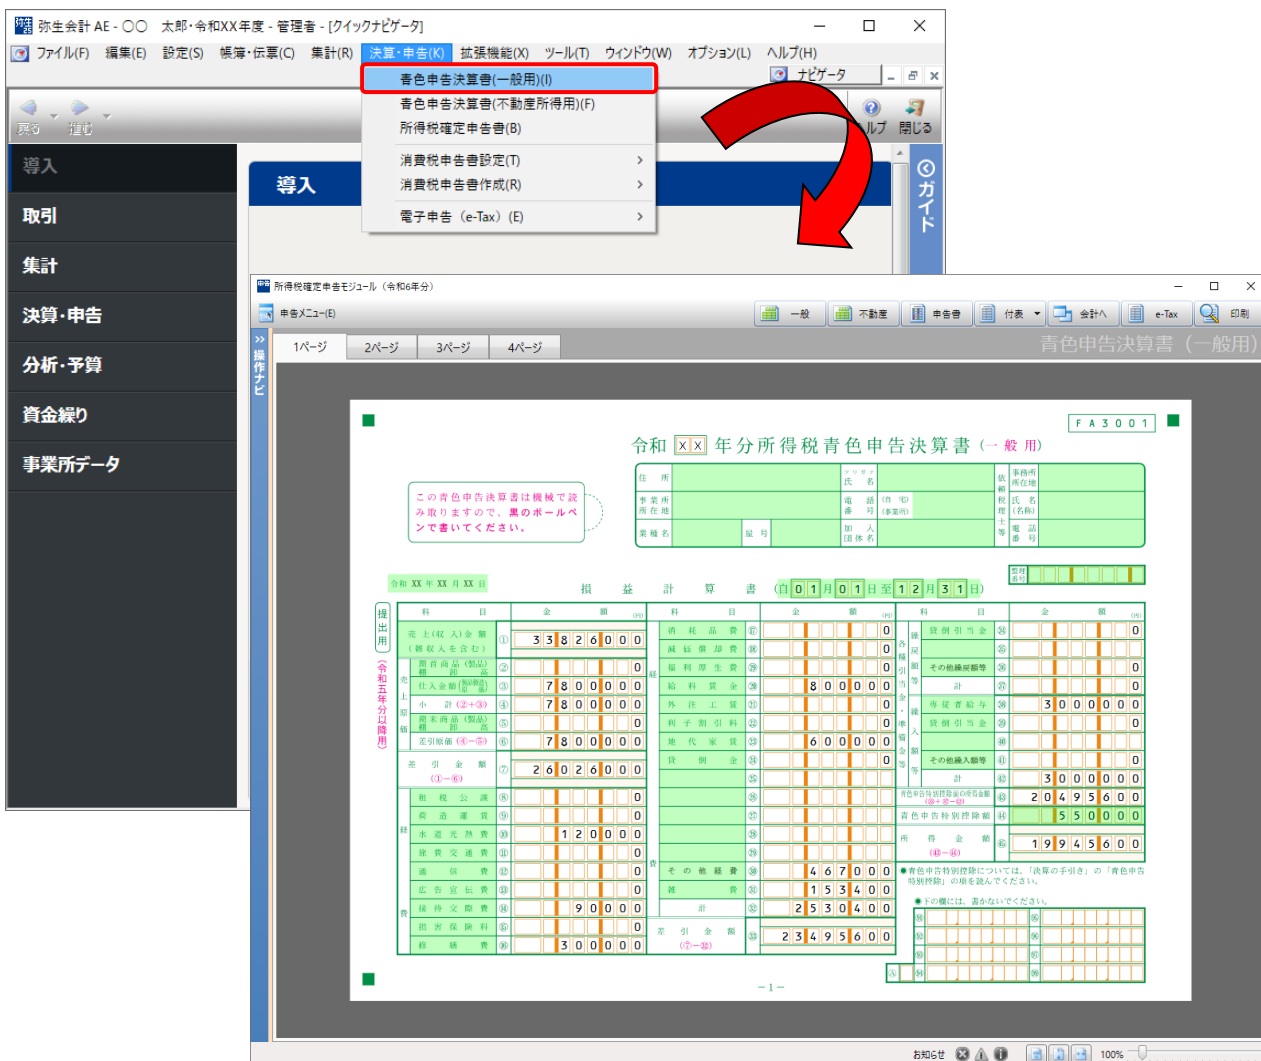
弥生会計 AE - ○○ 太郎・令和XX年度 - 管理者 - [クイックナビゲータ]

ファイル(F) 編集(E) 設定(S) 帳簿・伝票(C) 集計(R) 決算・申告(K) 拡張機能(X) ツール(T) ウィンドウ(W) オプション(L) ヘルプ(H)

ナビゲータ

戻る 進む

ヘルプ 閉じる

青色申告決算書(一般用)(I)
青色申告決算書(不動産所得用)(F)
所得税確定申告書(B)
消費税申告書設定(T)
消費税申告書作成(R)
電子申告（e-Tax）(E)

導入
取引
集計
決算・申告
分析・予算
資金繰り
事業所データ

導入

ガイド

所得税確定申告モジュール（令和6年分）

申告メニュー(E)

一般 不動産 申告書 付表 会計へ e-Tax 印刷

操作ナビ

1ページ 2ページ 3ページ 4ページ

青色申告決算書（一般用）

F A 3 0 0 1

令和 XX 年分所得税青色申告決算書（一般用）

住所 フリガナ 氏名 事務所所在地
事業所所在地 電話番号（自宅）（事業所） 氏名（名称）
業種名 屋号 加入団体名 電話番号

この青色申告決算書は機械で読み取りますので、黒のボールペンで書いてください。

令和 XX 年 XX 月 XX 日

損益計算書（自 0 1 月 0 1 日 至 1 2 月 3 1 日）

提出用（令和五年分以降用）

| 科目 | 金額（円） | 科目 | 金額（円） | 科目 | 金額（円） |
|---|---|---|---|---|---|
| 売上（収入）金額（雑収入を含む） ① | 33826000 | 消耗品費 ⑰ | 0 | 貸倒引当金 ㉝ | 0 |
| 期首商品（製品）棚卸高 ② | 0 | 減価償却費 ⑱ | 0 | ㉞ | |
| 仕入金額（製品製造原価） ③ | 7800000 | 福利厚生費 ⑲ | 0 | その他繰戻額等 ㉟ | 0 |
| 小計（②＋③） ④ | 7800000 | 給料賃金 ⑳ | 8000000 | 計 ㊱ | 0 |
| 期末商品（製品）棚卸高 ⑤ | 0 | 外注工賃 ㉑ | 0 | 専従者給与 ㊲ | 3000000 |
| 差引原価（④－⑤） ⑥ | 7800000 | 利子割引料 ㉒ | 0 | 貸倒引当金 ㊳ | 0 |
| 差引金額（①－⑥） ⑦ | 26026000 | 地代家賃 ㉓ | 600000 | ㊴ | |
| 租税公課 ⑧ | 0 | 貸倒金 ㉔ | 0 | その他繰入額等 ㊵ | 0 |
| 荷造運賃 ⑨ | 0 | ㉕ | | 計 ㊶ | 3000000 |
| 水道光熱費 ⑩ | 120000 | ㉖ | | 青色申告特別控除前の所得金額（㊸＋㊱－㊶） ㊷ | 20495600 |
| 旅費交通費 ⑪ | 0 | ㉗ | | 青色申告特別控除額 ㊸ | 550000 |
| 通信費 ⑫ | 0 | ㉘ | | 所得金額（㊷－㊸） ㊹ | 19945600 |
| 広告宣伝費 ⑬ | 0 | その他経費 ㉙ | 46700 | | |
| 接待交際費 ⑭ | 90000 | 雑費 ㉚ | 15340 | | |
| 損害保険料 ⑮ | 0 | 計 ㉛ | 253040 | | |
| 修繕費 ⑯ | 30000 | 差引金額（⑦－㉛） ㉜ | 2349560 | | |

●青色申告特別控除については、「決算の手引き」の「青色申告特別控除」の項を読んでください。

●下の欄には、書かないでください。

－1－

お知らせ 100%